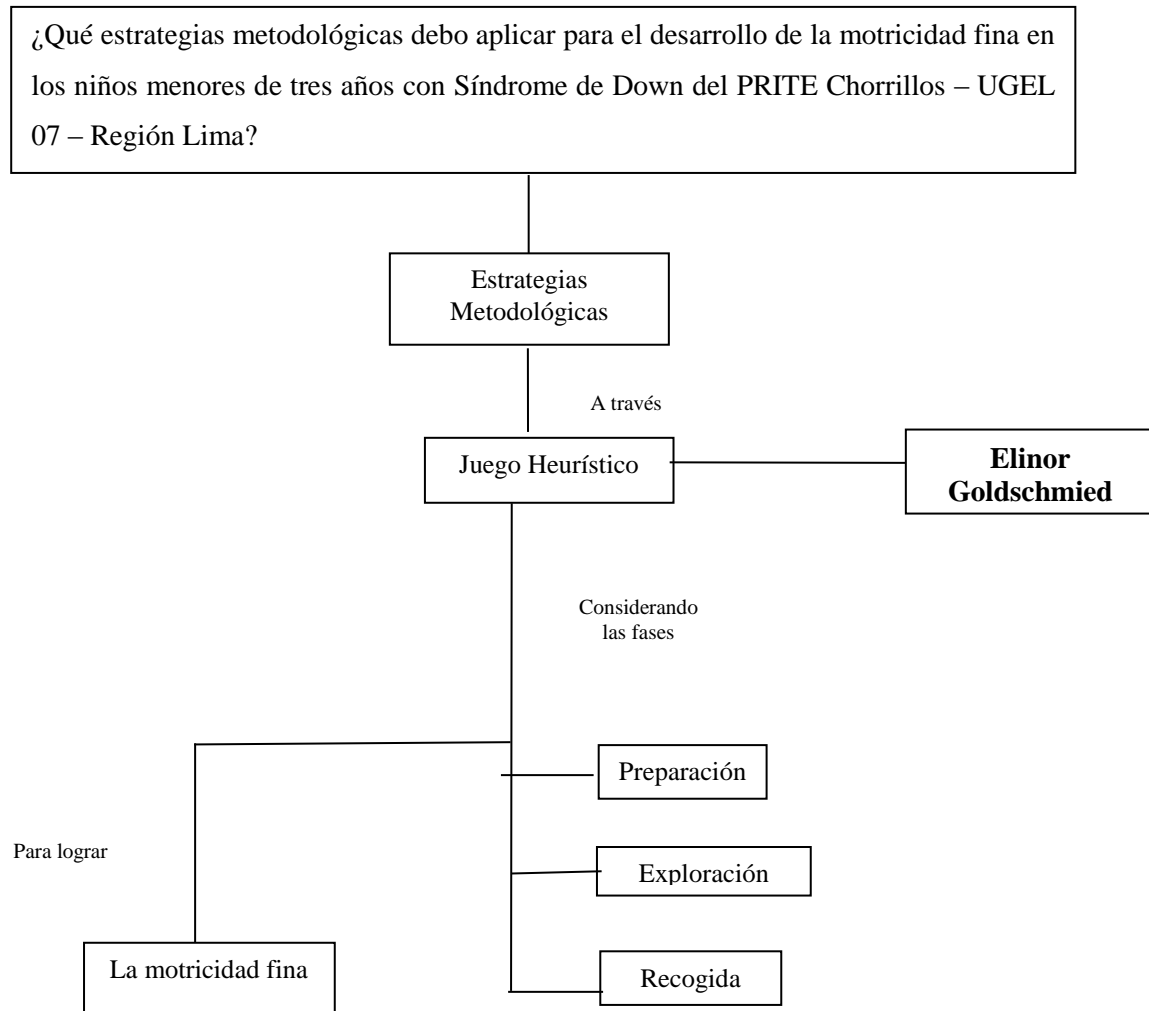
¿Qué estrategias metodológicas debo aplicar para el desarrollo de la motricidad fina en los niños menores de tres años con Síndrome de Down del PRITE Chorrillos – UGEL 07 – Región Lima?

Estrategias Metodológicas

A través

Juego Heurístico

Elinor Goldschmied

Considerando las fases

Preparación

Para lograr

Exploración

La motricidad fina

Recogida